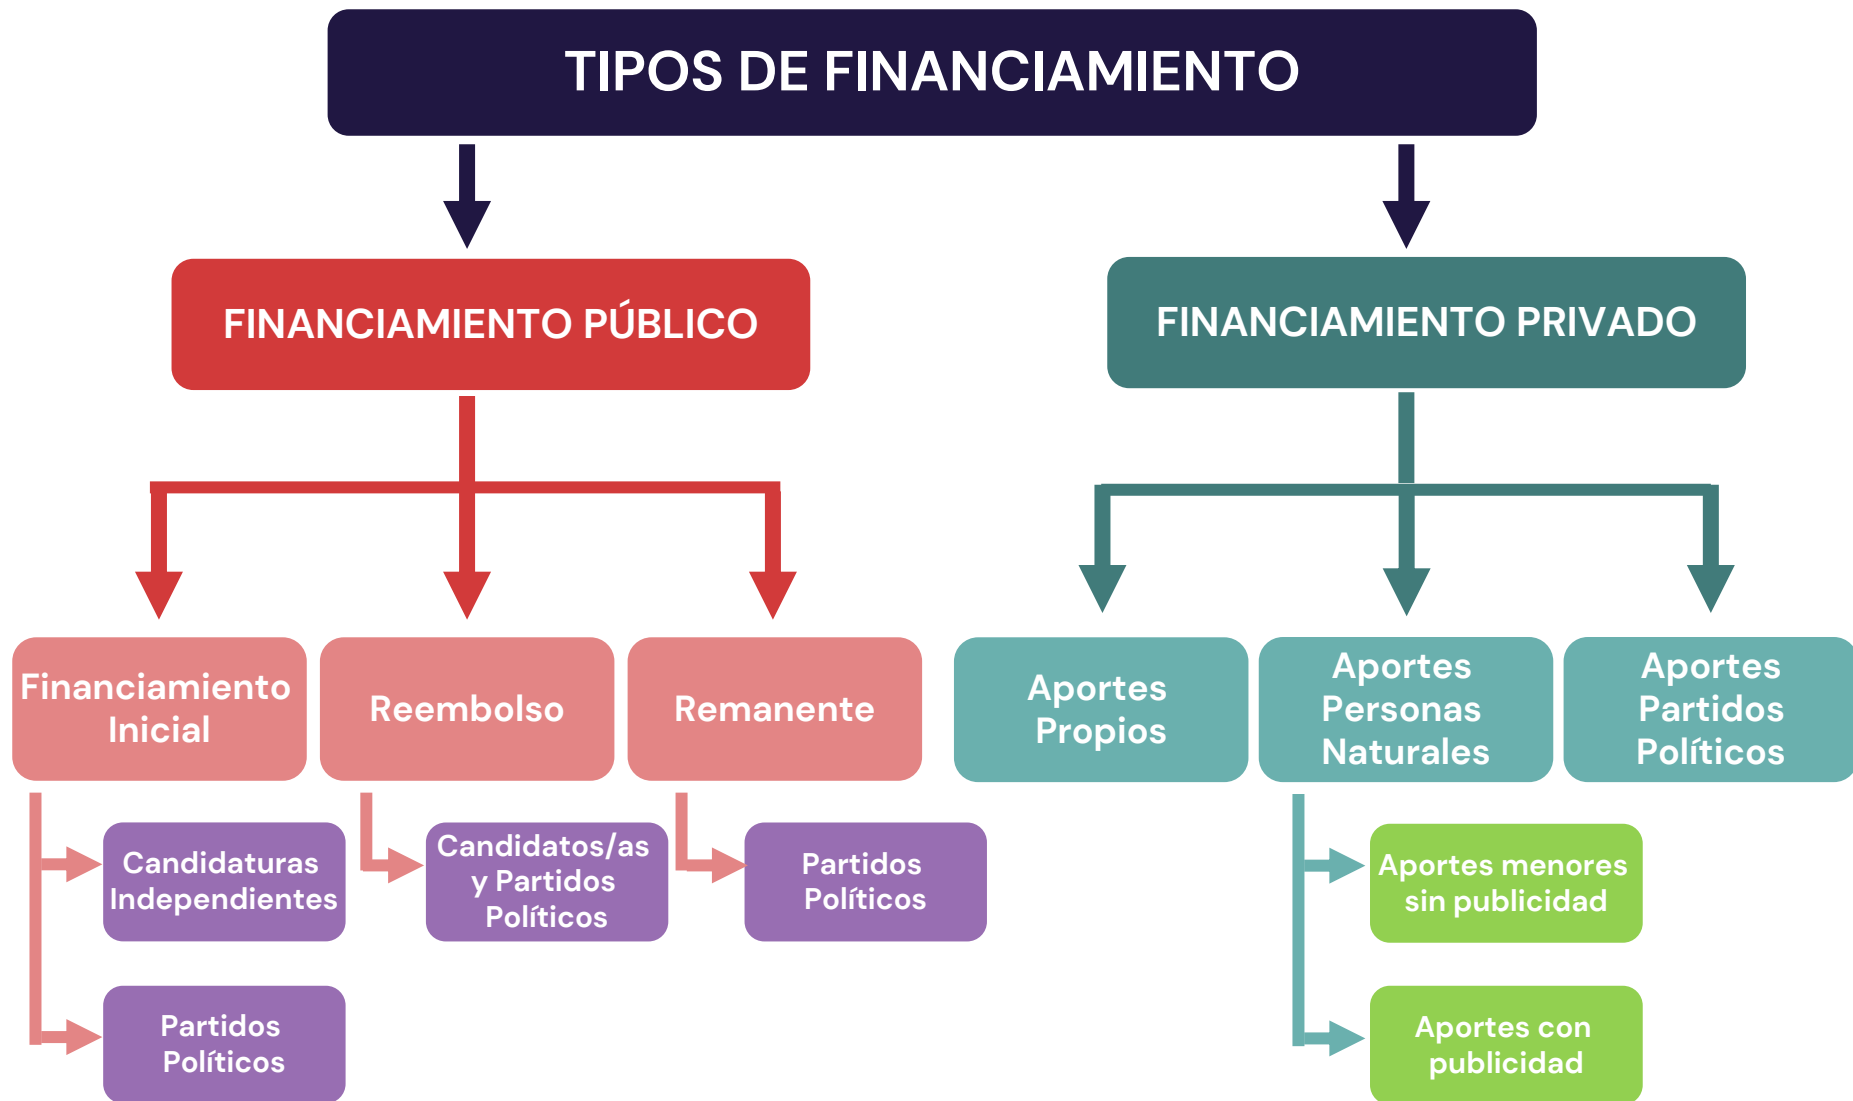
TIPOS DE FINANCIAMIENTO

FINANCIAMIENTO PÚBLICO

FINANCIAMIENTO PRIVADO

Financiamiento Inicial

Reembolso

Remanente

Aportes Propios

Aportes Personas Naturales

Aportes Partidos Políticos

Candidaturas Independientes

Partidos Políticos

Candidatos/as y Partidos Políticos

Partidos Políticos

Aportes menores sin publicidad

Aportes con publicidad